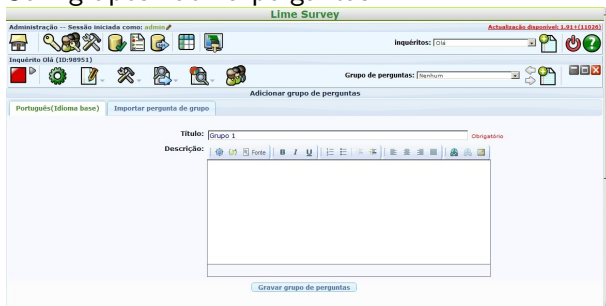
Lime Survey

Administração -- Sessão iniciada como: admin

Actualização disponível: 1.91+(11026)

inquéritos: Olá

Inquérito Olá (ID:98951)

Grupo de perguntas: Nenhum

Adicionar grupo de perguntas

Português(Idioma base)

Importar pergunta de grupo

Título: Grupo 1

Obrigatório

Descrição:

Fonte

B I U

Gravar grupo de perguntas